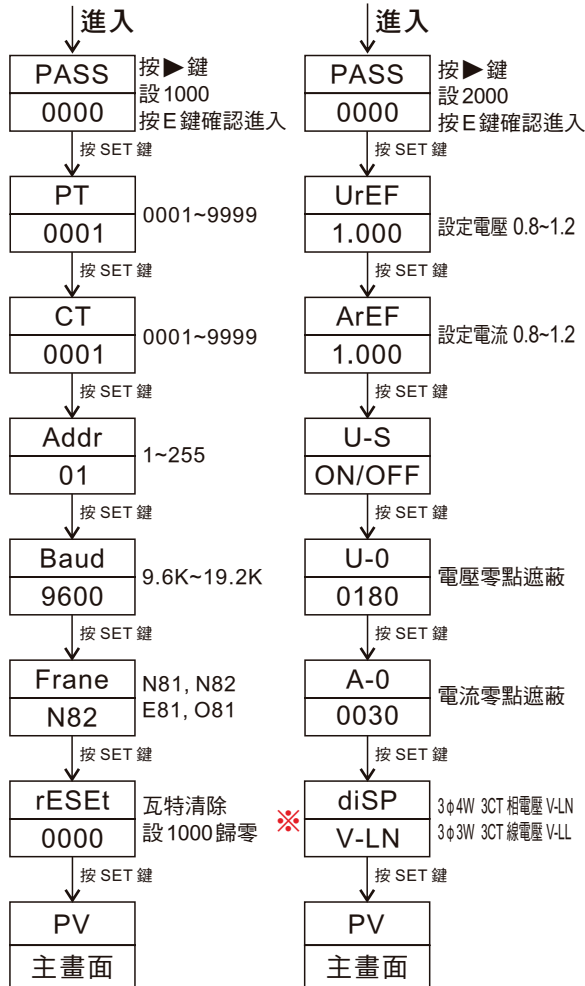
進入

PASS
0000
按▶鍵
設1000
按E鍵確認進入

按 SET 鍵

PT
0001
0001~9999

按 SET 鍵

CT
0001
0001~9999

按 SET 鍵

Addr
01
1~255

按 SET 鍵

Baud
9600
9.6K~19.2K

按 SET 鍵

Frane
N82
N81, N82
E81, O81

按 SET 鍵

rESEt
0000
瓦特清除
設1000歸零

按 SET 鍵

PV
主畫面

進入

PASS
0000
按▶鍵
設2000
按E鍵確認進入

按 SET 鍵

UrEF
1.000
設定電壓 0.8~1.2

按 SET 鍵

ArEF
1.000
設定電流 0.8~1.2

按 SET 鍵

U-S
ON/OFF

按 SET 鍵

U-0
0180
電壓零點遮蔽

按 SET 鍵

A-0
0030
電流零點遮蔽

按 SET 鍵

※
diSP
V-LN
3ϕ4W 3CT 相電壓 V-LN
3ϕ3W 3CT 線電壓 V-LL

按 SET 鍵

PV
主畫面